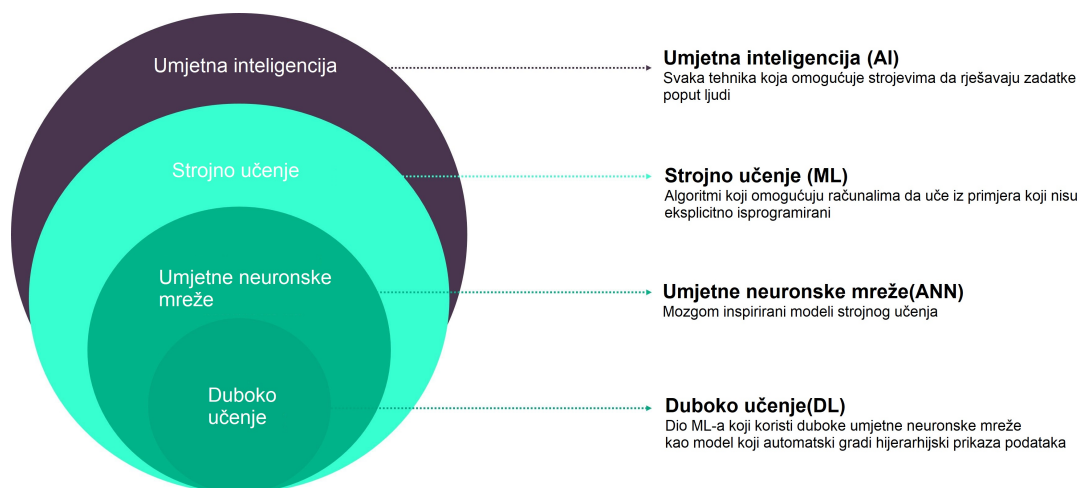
Umjetna inteligencija

Strojno učenje

Umjetne neuronske mreže

Duboko učenje

Umjetna inteligencija (AI)
Svaka tehnika koja omogućuje strojevima da rješavaju zadatke poput ljudi

Strojno učenje (ML)
Algoritmi koji omogućuju računalima da uče iz primjera koji nisu eksplicitno isprogramirani

Umjetne neuronske mreže(ANN)
Mozgom inspirirani modeli strojnog učenja

Duboko učenje(DL)
Dio ML-a koji koristi duboke umjetne neuronske mreže kao model koji automatski gradi hijerarhijski prikaza podataka